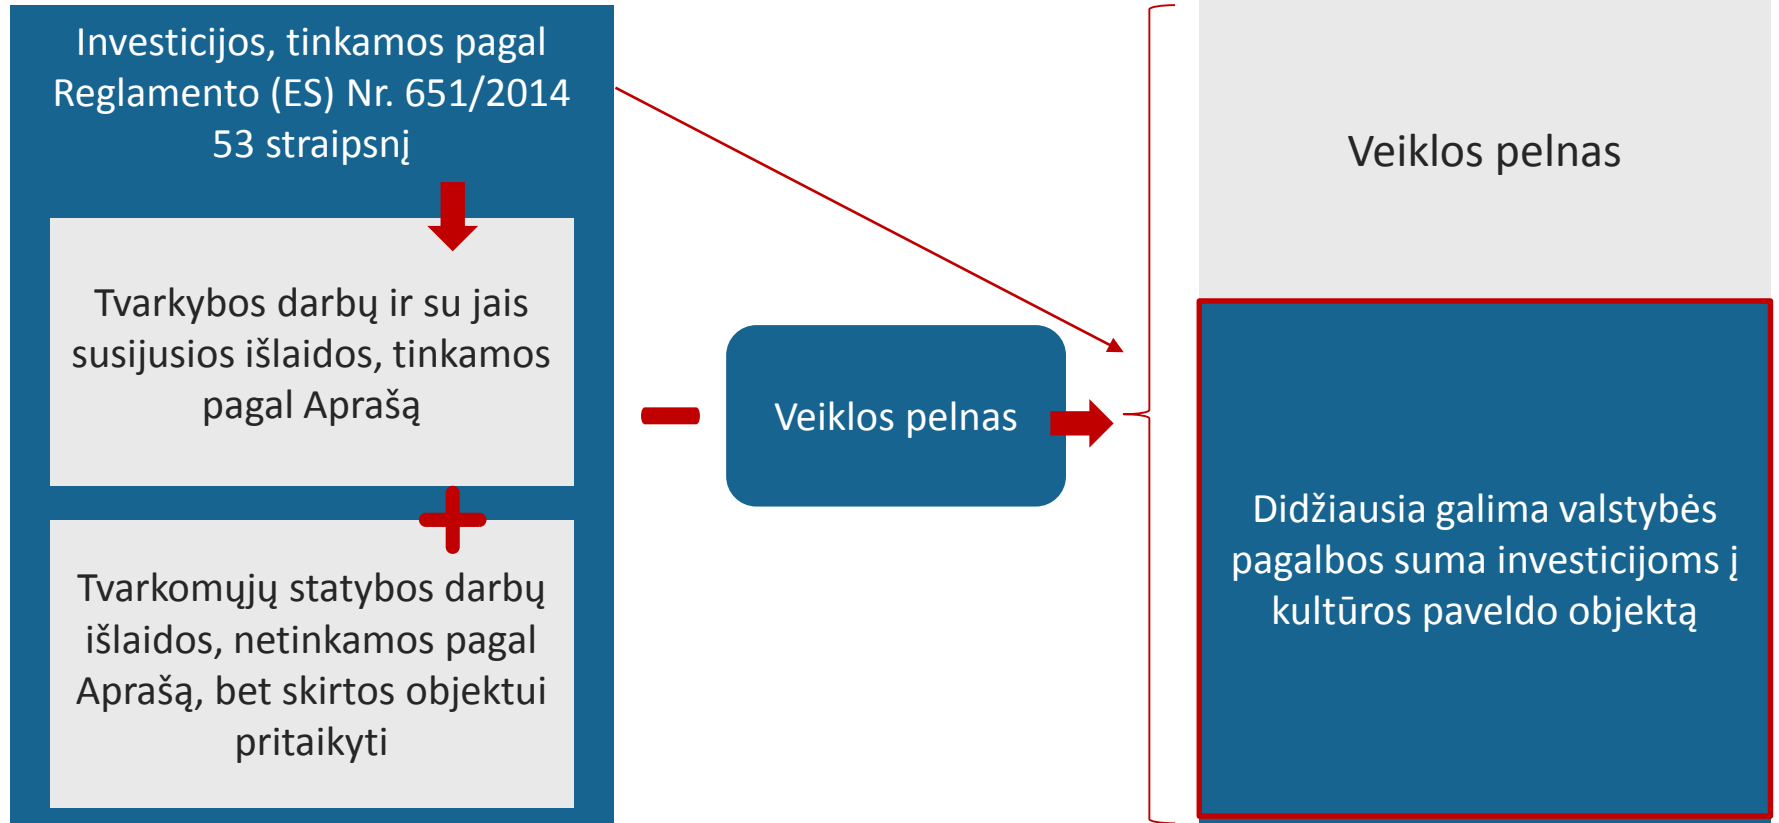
Investicijos, tinkamos pagal Reglamento (ES) Nr. 651/2014 53 straipsnį

Tvarkybos darbų ir su jais susijusios išlaidos, tinkamos pagal Aprašą

Tvarkomųjų statybos darbų išlaidos, netinkamos pagal Aprašą, bet skirtos objektui pritaikyti

Veiklos pelnas

Veiklos pelnas

Didžiausia galima valstybės pagalbos suma investicijoms į kultūros paveldo objektą